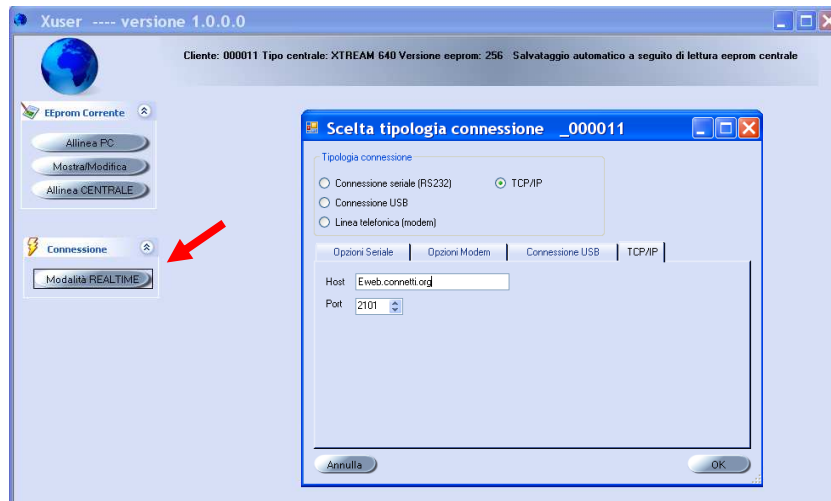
Xuser ---- versione 1.0.0.0

Cliente: 000011 Tipo centrale: XTREAM 640 Versione eeprom: 256 Salvataggio automatico a seguito di lettura eeprom centrale

EEprom Corrente

Allinea PC

Mostra/Modifica

Allinea CENTRALE

Connessione

Modalità REALTIME

Scelta tipologia connessione _000011

Tipologia connessione

Connessione seriale (RS232)

TCP/IP

Connessione USB

Linea telefonica (modem)

Opzioni Seriale | Opzioni Modem | Connessione USB | TCP/IP

Host Eweb.connetti.org

Port 2101

Annulla

OK